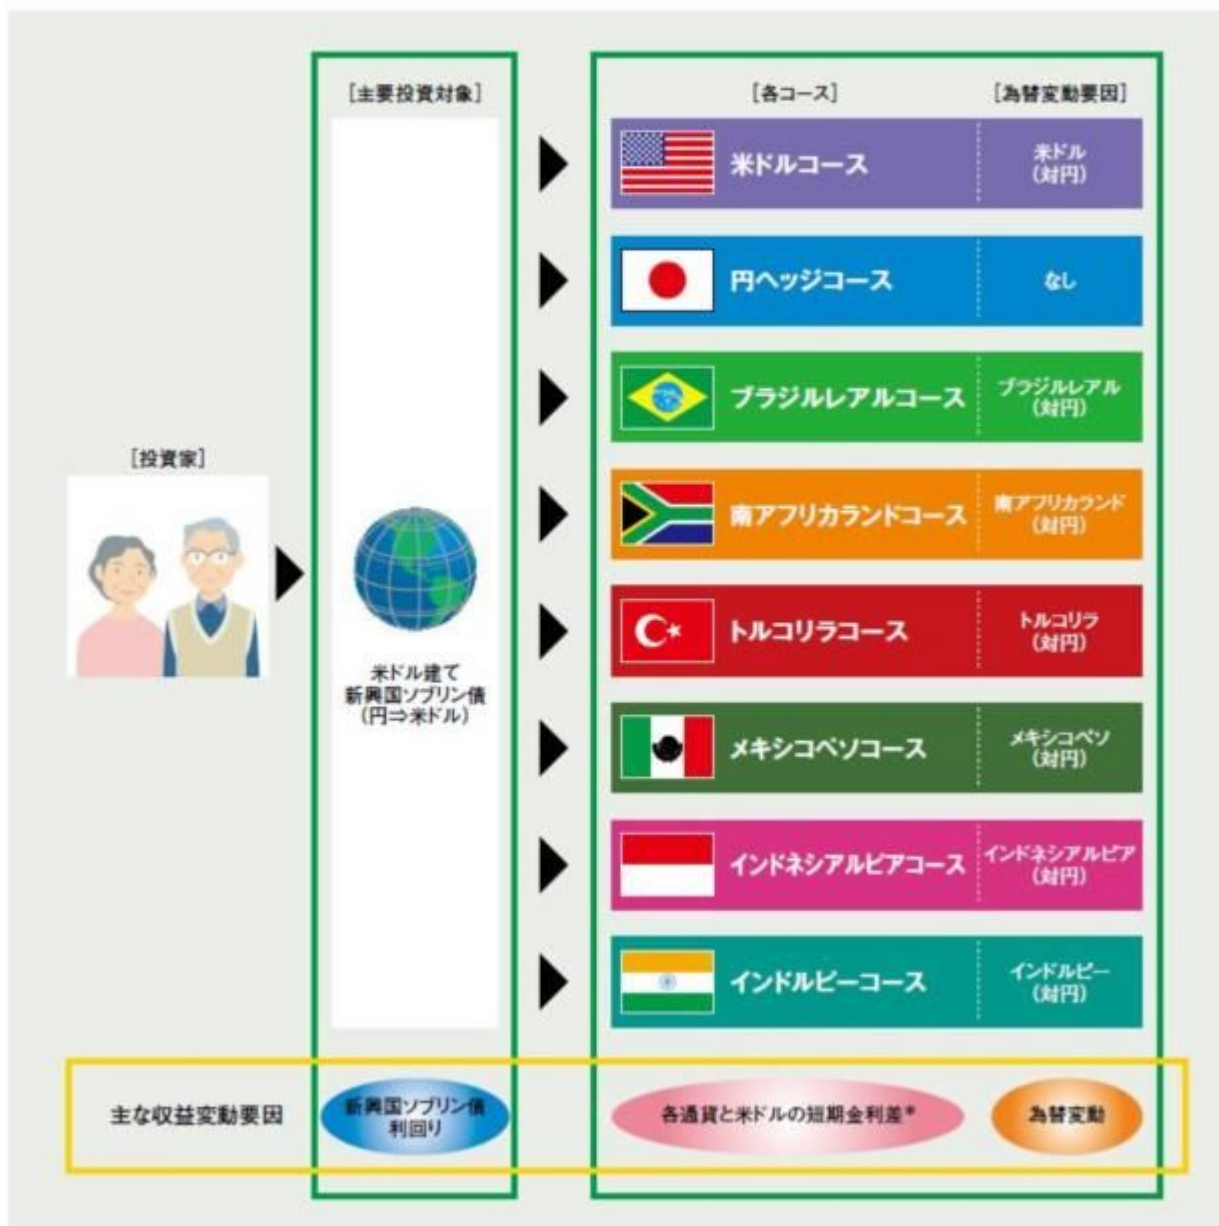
[主要投資対象]

米ドル建て
新興国ソブリン債
(円⇒米ドル)

[各コース] [為替変動要因]

| [各コース] | [為替変動要因] |
|---|---|
| 米ドルコース | 米ドル (対円) |
| 円ヘッジコース | なし |
| ブラジルレアルコース | ブラジルレアル (対円) |
| 南アフリカランドコース | 南アフリカランド (対円) |
| トルコリラコース | トルコリラ (対円) |
| メキシコペソコース | メキシコペソ (対円) |
| インドネシアルピアコース | インドネシアルピア (対円) |
| インドルピーコース | インドルピー (対円) |

[投資家]

主な収益変動要因

新興国ソブリン債 利回り

各通貨と米ドルの短期金利差*

為替変動